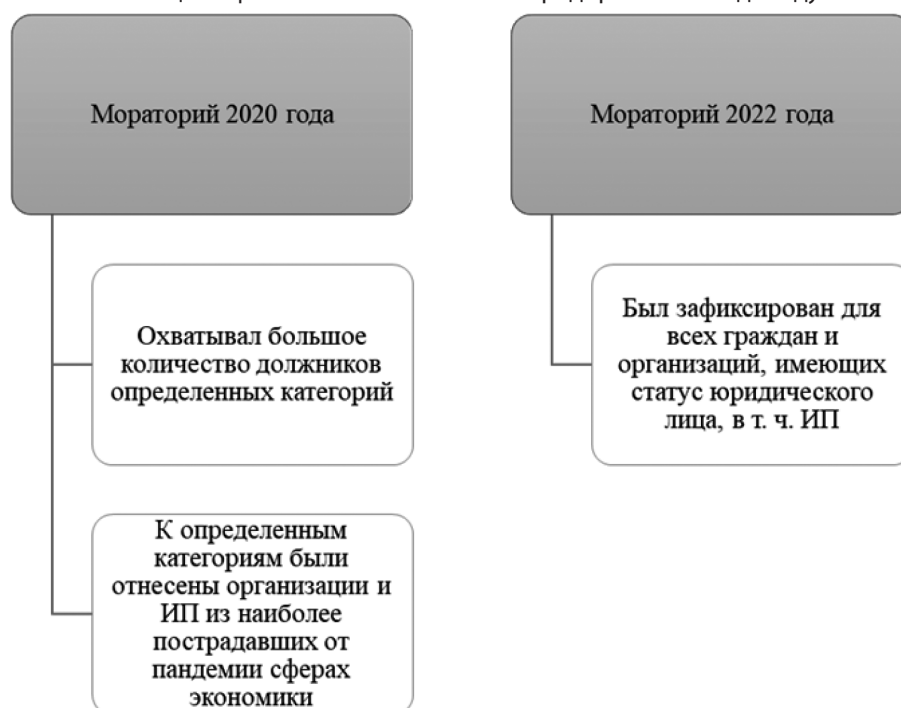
Мораторий 2020 года

Охватывал большое количество должников определенных категорий

К определенным категориям были отнесены организации и ИП из наиболее пострадавших от пандемии сферах экономики

Мораторий 2022 года

Был зафиксирован для всех граждан и организаций, имеющих статус юридического лица, в т. ч. ИП